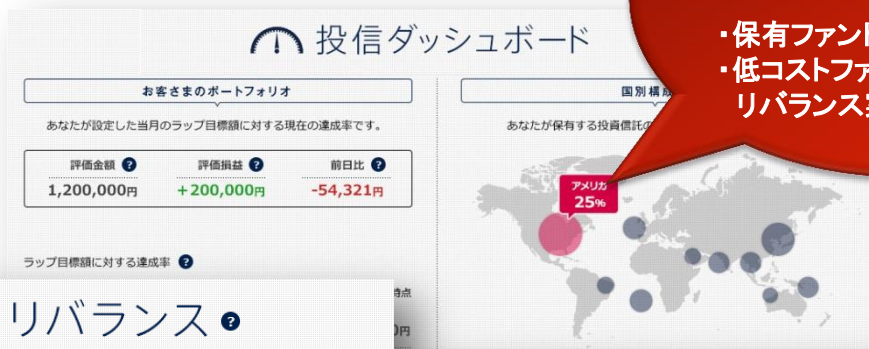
投信ダッシュボード

お客さまのポートフォリオ

あなたが設定した当月のラップ目標額に対する現在の達成率です。

| 評価金額 ? | 評価損益 ? | 前日比 ? |
|---|---|---|
| 1,200,000円 | +200,000円 | -54,321円 |

ラップ目標額に対する達成率 ?

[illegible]時点

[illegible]0円

リバランス ?

国別構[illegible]

あなたが保有する投資信託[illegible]

アメリカ 25%

・保有ファン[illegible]
・低コストフ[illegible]
リバランス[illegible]